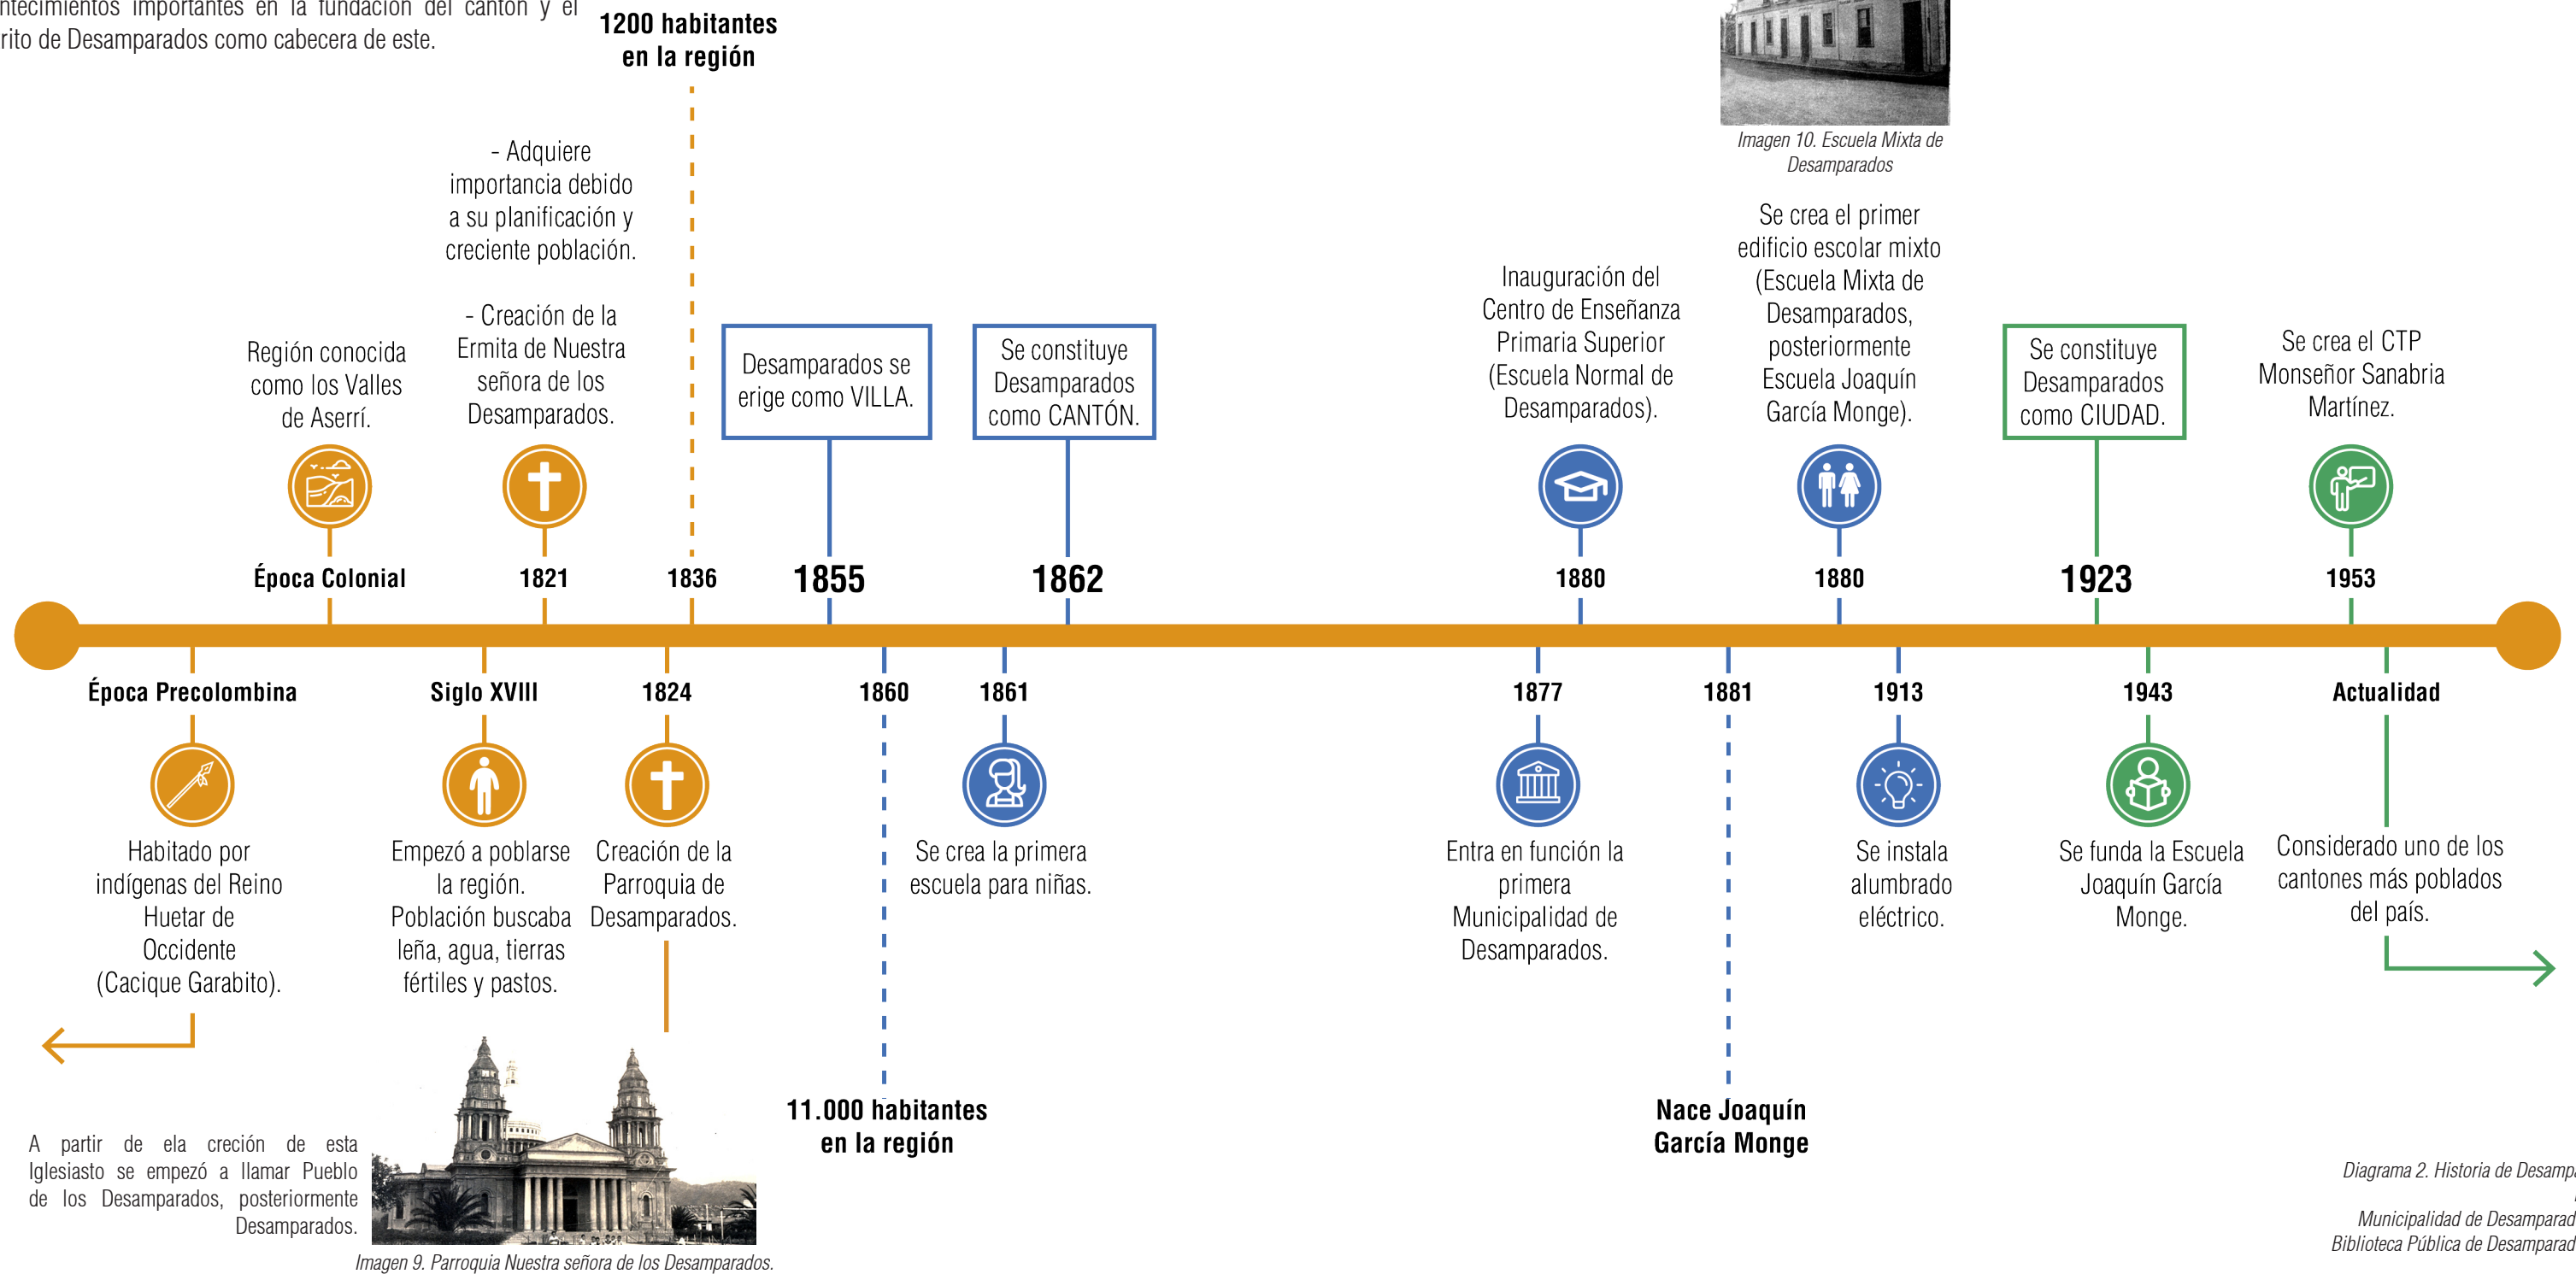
ntecimientos importantes en la fundación del cantón y el rito de Desamparados como cabecera de este.

1200 habitantes en la región

Imagen 10. Escuela Mixta de Desamparados

- Adquiere importancia debido a su planificación y creciente población.

- Creación de la Ermita de Nuestra señora de los Desamparados.

Región conocida como los Valles de Aserrí.

Desamparados se erige como VILLA.

Se constituye Desamparados como CANTÓN.

Inauguración del Centro de Enseñanza Primaria Superior (Escuela Normal de Desamparados).

Se crea el primer edificio escolar mixto (Escuela Mixta de Desamparados, posteriormente Escuela Joaquín García Monge).

Se constituye Desamparados como CIUDAD.

Se crea el CTP Monseñor Sanabria Martínez.

Época Colonial

1821

1836

1855

1862

1880

1880

1923

1953

Época Precolombina

Siglo XVIII

1824

1860

1861

1877

1881

1913

1943

Actualidad

Habitado por indígenas del Reino Huetar de Occidente (Cacique Garabito).

Empezó a poblarse la región. Población buscaba leña, agua, tierras fértiles y pastos.

Creación de la Parroquia de Desamparados.

Se crea la primera escuela para niñas.

Entra en función la primera Municipalidad de Desamparados.

Se instala alumbrado eléctrico.

Se funda la Escuela Joaquín García Monge.

Considerado uno de los cantones más poblados del país.

11.000 habitantes en la región

Nace Joaquín García Monge

A partir de ela creción de esta Iglesiasto se empezó a llamar Pueblo de los Desamparados, posteriormente Desamparados.

Imagen 9. Parroquia Nuestra señora de los Desamparados.

Diagrama 2. Historia de Desamp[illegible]

Municipalidad de Desamparad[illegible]
Biblioteca Pública de Desamparad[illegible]